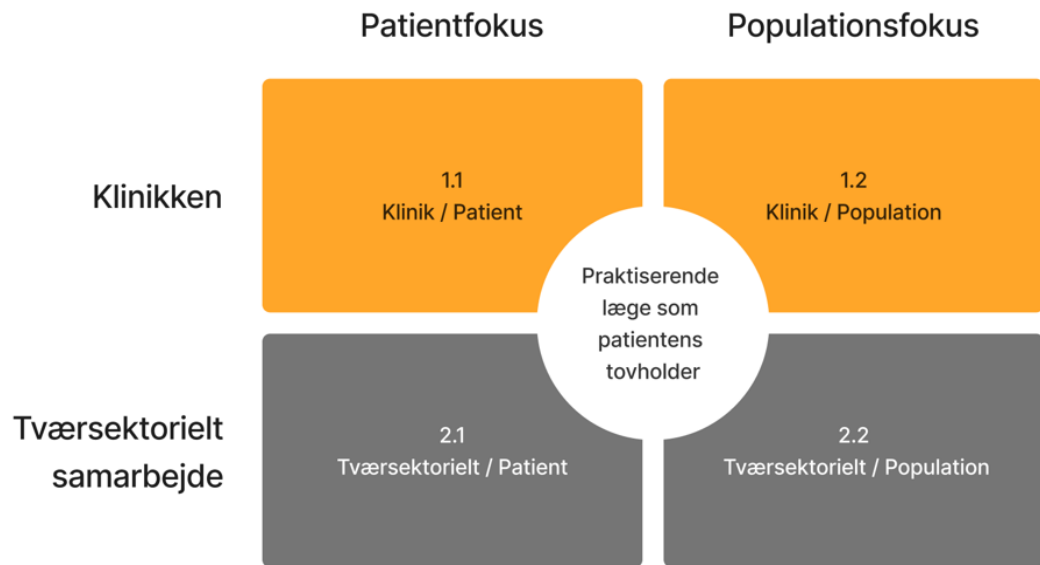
Patientfokus

Populationsfokus

Klinikken

1.1
Klinik / Patient

1.2
Klinik / Population

Praktiserende læge som patientens tovholder

Tværsektorielt samarbejde

2.1
Tværsektorielt / Patient

2.2
Tværsektorielt / Population